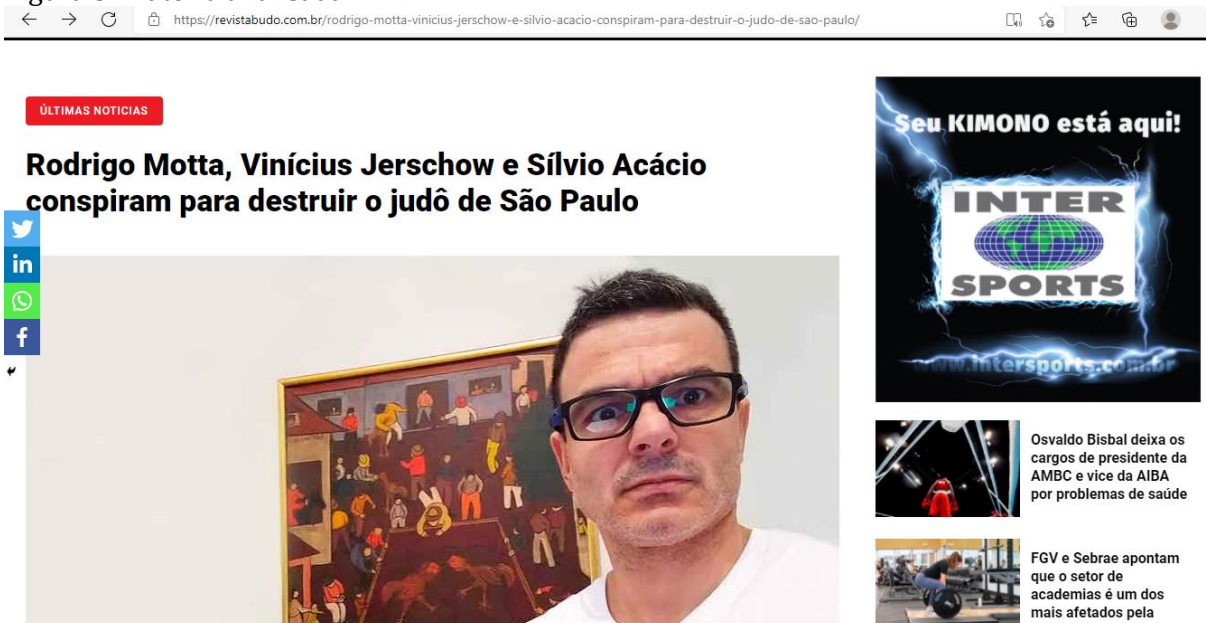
https://revistabudo.com.br/rodrigo-motta-vinicius-jerschow-e-silvio-acacio-conspiram-para-destruir-o-judo-de-sao-paulo/

ÚLTIMAS NOTICIAS

Rodrigo Motta, Vinícius Jerschow e Sílvio Acácio conspiram para destruir o judô de São Paulo

Seu KIMONO está aqui!

INTER SPORTS

www.intersports.com.br

Osvaldo Bisbal deixa os cargos de presidente da AMBC e vice da AIBA por problemas de saúde

FGV e Sebrae apontam que o setor de academias é um dos mais afetados pela